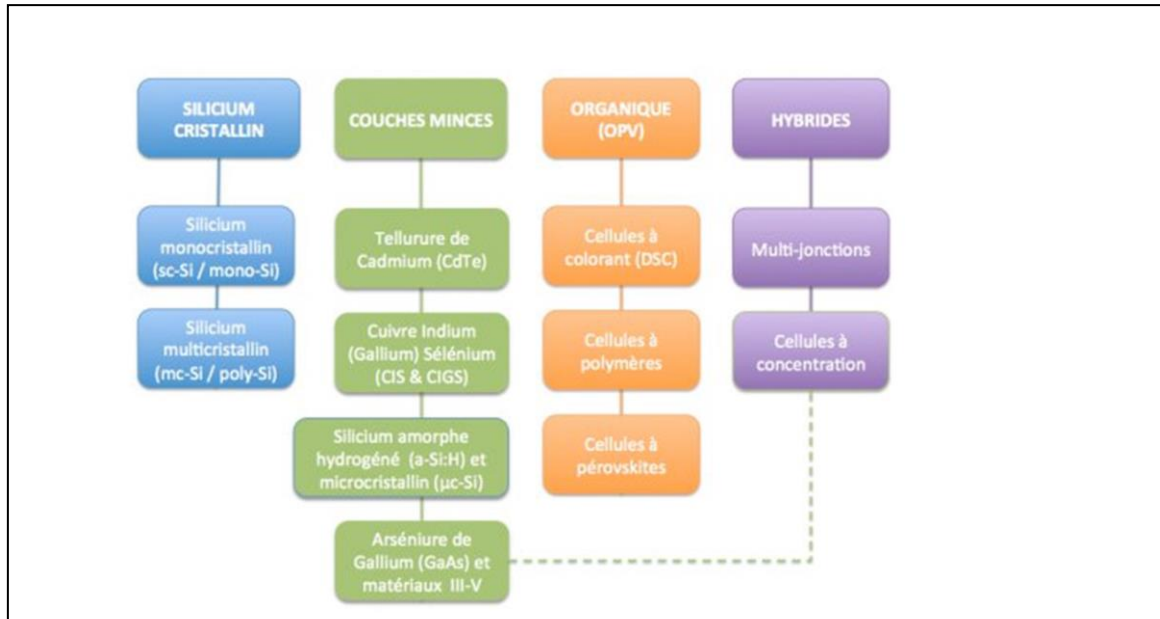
SILICIUM CRISTALLIN

Silicium monocristallin (sc-Si / mono-Si)

Silicium multicristallin (mc-Si / poly-Si)

COUCHES MINCES

Tellurure de Cadmium (CdTe)

Cuivre Indium (Gallium) Sélénium (CIS & CIGS)

Silicium amorphe hydrogéné (a-Si:H) et microcristallin (μc-Si)

Arséniure de Gallium (GaAs) et matériaux III-V

ORGANIQUE (OPV)

Cellules à colorant (DSC)

Cellules à polymères

Cellules à pérovskites

HYBRIDES

Multi-jonctions

Cellules à concentration